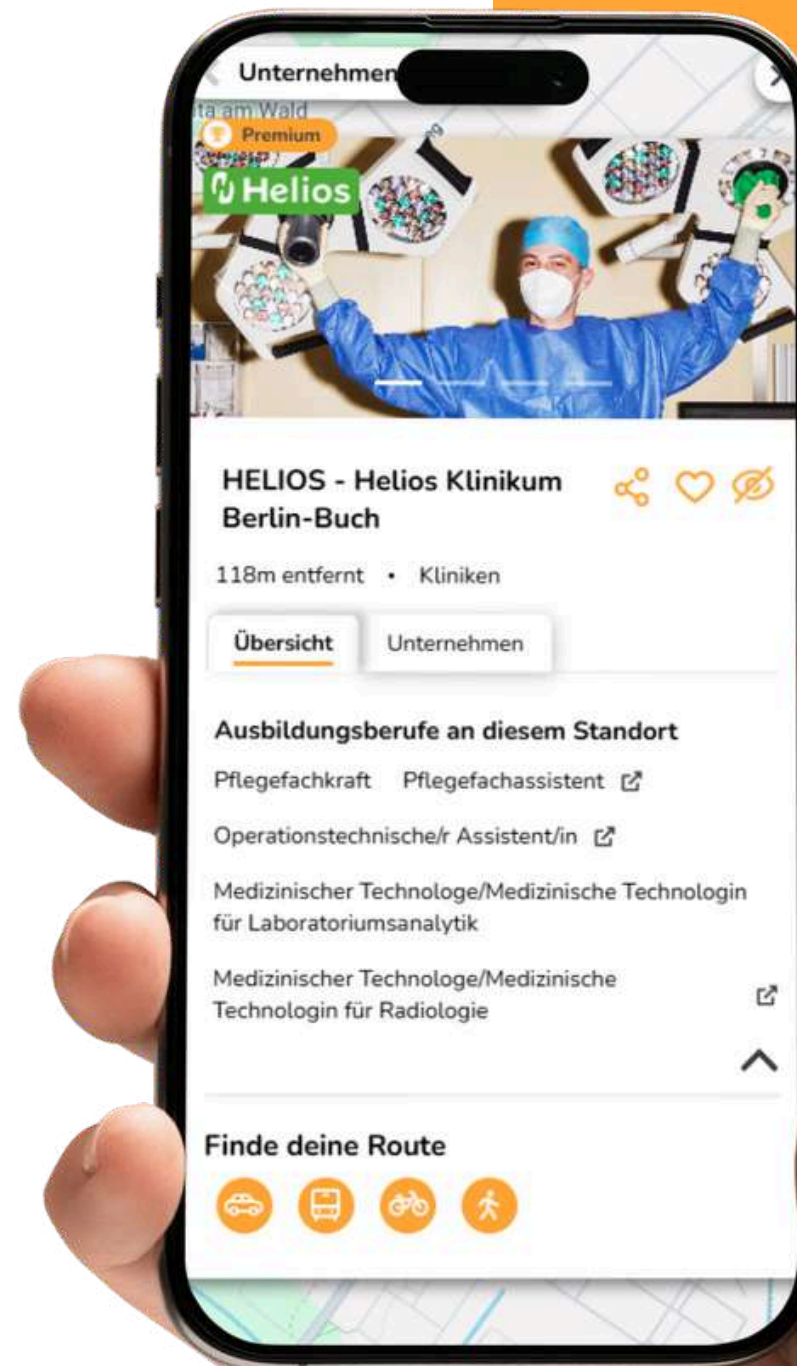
Unternehmen

ta am Wald

Premium

Helios

HELIOS - Helios Klinikum Berlin-Buch

118m entfernt • Kliniken

Übersicht

Unternehmen

Ausbildungsberufe an diesem Standort

Pflegefachkraft Pflegefachassistent

Operationstechnische/r Assistent/in

Medizinischer Technologe/Medizinische Technologin für Laboratoriumsanalytik

Medizinischer Technologe/Medizinische Technologin für Radiologie

Finde deine Route